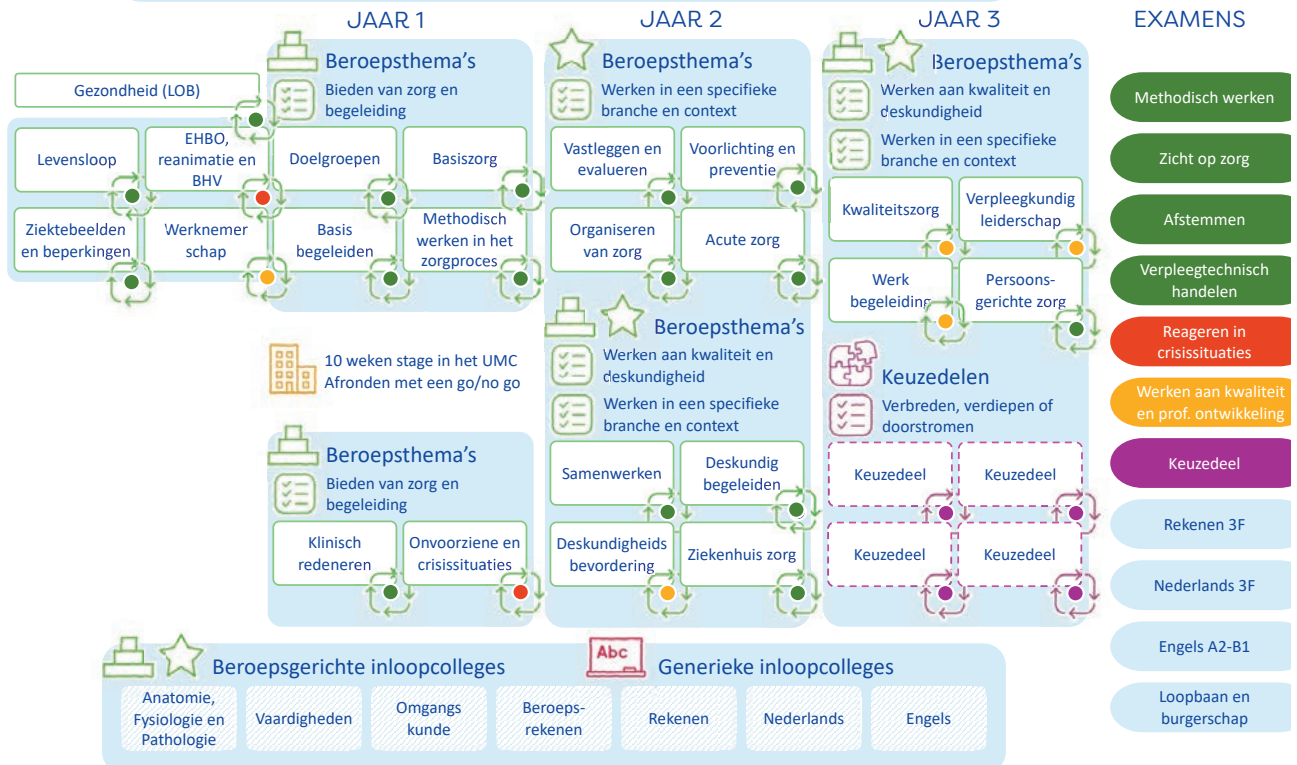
JAAR 1

JAAR 2

JAAR 3

EXAMENS

Gezondheid (LOB)

Beroepsthema's
Bieden van zorg en begeleiding

Levensloop

EHBO, reanimatie en BHV

Doelgroepen

Basiszorg

Ziektebeelden en beperkingen

Werknemer schap

Basis begeleiden

Methodisch werken in het zorgproces

10 weken stage in het UMC
Afronden met een go/no go

Beroepsthema's
Bieden van zorg en begeleiding

Klinisch redeneren

Onvoorziene en crisissituaties

Beroepsthema's
Werken in een specifieke branche en context

Vastleggen en evalueren

Voorlichting en preventie

Organiseren van zorg

Acute zorg

Beroepsthema's
Werken aan kwaliteit en deskundigheid
Werken in een specifieke branche en context

Samenwerken

Deskundig begeleiden

Deskundigheids bevordering

Ziekenhuis zorg

Beroepsthema's
Werken aan kwaliteit en deskundigheid
Werken in een specifieke branche en context

Kwaliteitszorg

Verpleegkundig leiderschap

Werk begeleiding

Persoons-gerichte zorg

Keuzedelen
Verbreden, verdiepen of doorstromen

Keuzedeel

Keuzedeel

Keuzedeel

Keuzedeel

Methodisch werken

Zicht op zorg

Afstemmen

Verpleegtechnisch handelen

Reageren in crisissituaties

Werken aan kwaliteit en prof. ontwikkeling

Keuzedeel

Rekenen 3F

Nederlands 3F

Engels A2-B1

Loopbaan en burgerschap

Beroepsgerichte inloopcolleges

Abc

Generieke inloopcolleges

Anatomie, Fysiologie en Pathologie

Vaardigheden

Omgangs kunde

Beroeps-rekenen

Rekenen

Nederlands

Engels